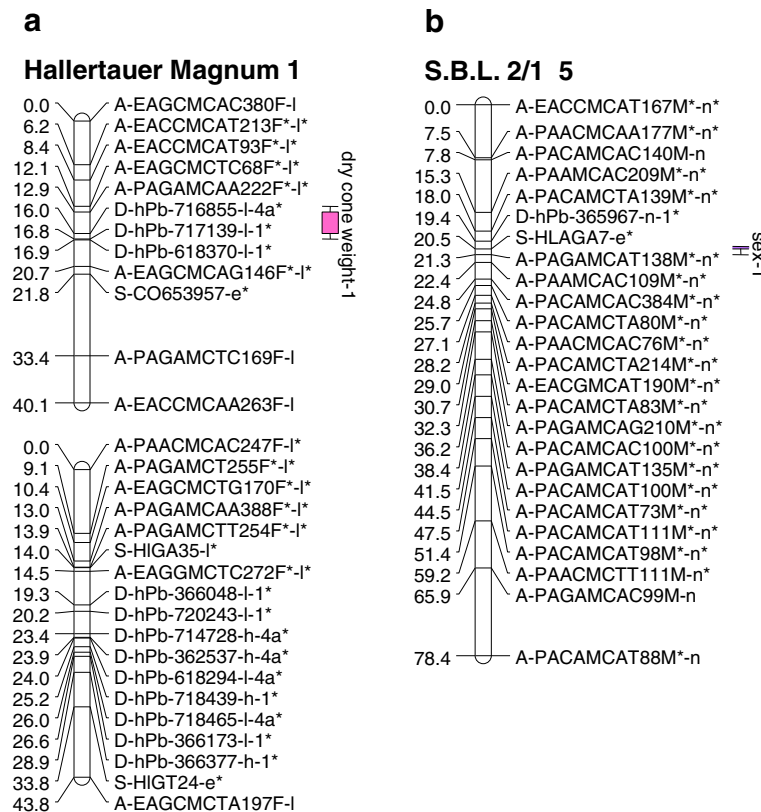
a

Hallertauer Magnum 1

0.0 A-EAGCMCAC380F-l
6.2 A-EACCMCAT213F*-l*
8.4 A-EACCMCAT93F*-l*
12.1 A-EAGCMCTC68F*-l*
12.9 A-PAGAMCAA222F*-l*
16.0 D-hPb-716855-l-4a*
16.8 D-hPb-717139-l-1*
16.9 D-hPb-618370-l-1*
20.7 A-EAGCMCAG146F*-l*
21.8 S-CO653957-e*
33.4 A-PAGAMCTC169F-l
40.1 A-EACCMCAA263F-l

dry cone weight-1

0.0 A-PAACMCAC247F-l*
9.1 A-PAGAMCT255F*-l*
10.4 A-EAGCMCTG170F*-l*
13.0 A-PAGAMCAA388F*-l*
13.9 A-PAGAMCTT254F*-l*
14.0 S-HIGA35-l*
14.5 A-EAGGMCTC272F*-l*
19.3 D-hPb-366048-l-1*
20.2 D-hPb-720243-l-1*
23.4 D-hPb-714728-h-4a*
23.9 D-hPb-362537-h-4a*
24.0 D-hPb-618294-l-4a*
25.2 D-hPb-718439-h-1*
26.0 D-hPb-718465-l-4a*
26.6 D-hPb-366173-l-1*
28.9 D-hPb-366377-h-1*
33.8 S-HIGT24-e*
43.8 A-EAGCMCTA197F-l

b

S.B.L. 2/1 5

0.0 A-EACCMCAT167M*-n*
7.5 A-PAACMCAA177M*-n*
7.8 A-PACAMCAC140M-n
15.3 A-PAAMCAC209M*-n*
18.0 A-PACAMCTA139M*-n*
19.4 D-hPb-365967-n-1*
20.5 S-HLAGA7-e*
21.3 A-PAGAMCAT138M*-n*
22.4 A-PAAMCAC109M*-n*
24.8 A-PACAMCAC384M*-n*
25.7 A-PACAMCTA80M*-n*
27.1 A-PAACMCAC76M*-n*
28.2 A-PACAMCTA214M*-n*
29.0 A-EACGMCAT190M*-n*
30.7 A-PACAMCTA83M*-n*
32.3 A-PAGAMCAG210M*-n*
36.2 A-PACAMCAC100M*-n*
38.4 A-PAGAMCAT135M*-n*
41.5 A-PACAMCAT100M*-n*
44.5 A-PACAMCAT73M*-n*
47.5 A-PACAMCAT111M*-n*
51.4 A-PACAMCAT98M*-n*
59.2 A-PAACMCTT111M-n*
65.9 A-PAGAMCAC99M-n
78.4 A-PACAMCAT88M*-n

sex-1